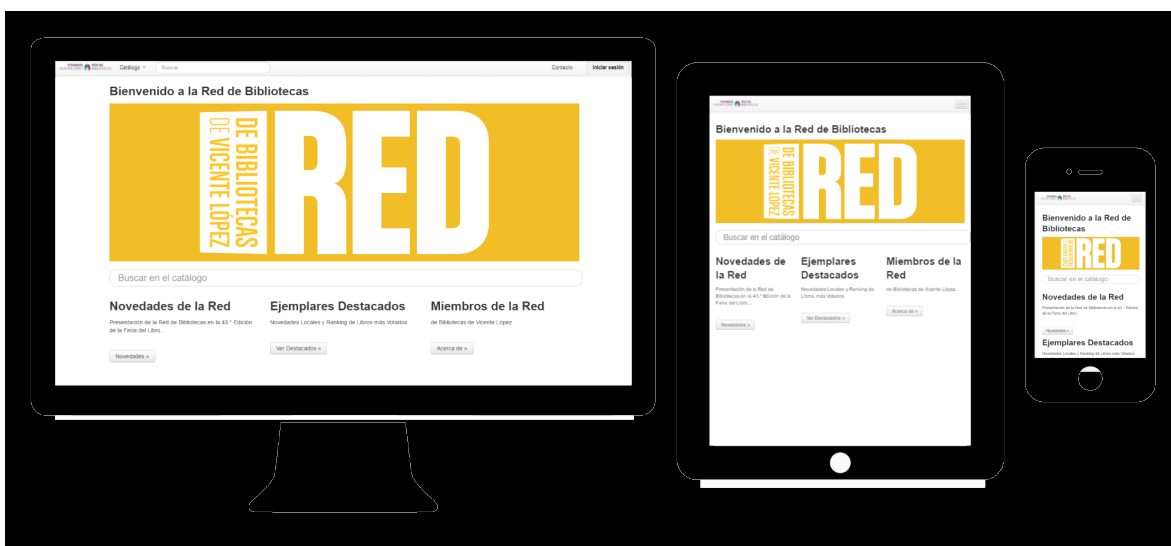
Catálogo Buscar Contacto Iniciar sesión

Bienvenido a la Red de Bibliotecas

RED DE BIBLIOTECAS DE VICENTE LÓPEZ

Buscar en el catálogo

Novedades de la Red

Presentación de la Red de Bibliotecas en la 43.° Edición de la Feria del Libro.

Novedades »

Ejemplares Destacados

Novedades Locales y Ranking de Libros más Votados

Ver Destacados »

Miembros de la Red

de Bibliotecas de Vicente López

Acerca de »

Bienvenido a la Red de Bibliotecas

RED DE BIBLIOTECAS DE VICENTE LÓPEZ

Buscar en el catálogo

Novedades de la Red

Presentación de la Red de Bibliotecas en la 43.° Edición de la Feria del Libro...

Novedades »

Ejemplares Destacados

Novedades Locales y Ranking de Libros más Votados

Ver Destacados »

Miembros de la Red

de Bibliotecas de Vicente López

Acerca de »

Bienvenido a la Red de Bibliotecas

RED

Buscar en el catálogo

Novedades de la Red

Presentación de la Red de Bibliotecas en la 43.° Edición de la Feria del Libro.

Novedades »

Ejemplares Destacados

Novedades Locales y Ranking de Libros más Votados